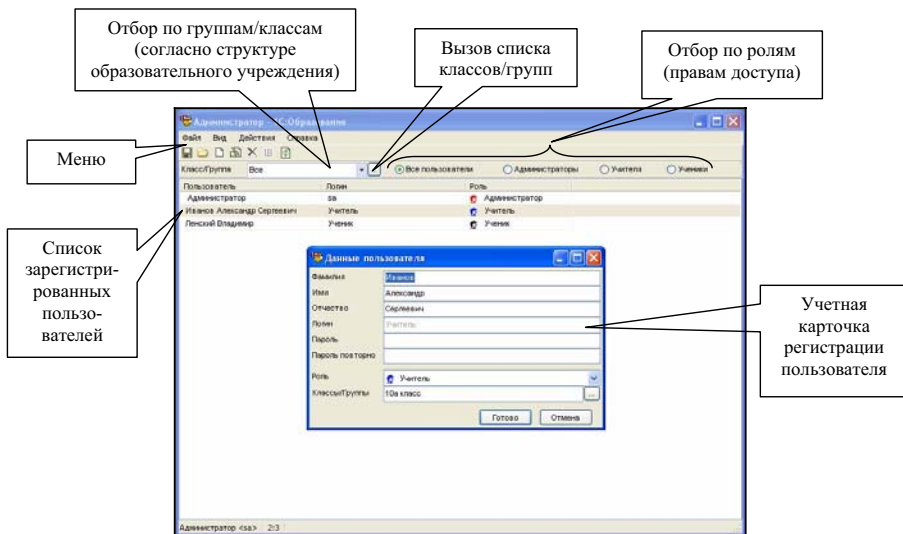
Отбор по группам/классам (согласно структуре образовательного учреждения)

Вызов списка классов/групп

Отбор по ролям (правам доступа)

Администратор - 1С:Образование

Файл Вид Действия Справка

Меню

Класс/Группа Все

Все пользователи Администраторы Учителя Ученики

| Пользователь | Логин | Роль |
|---|---|---|
| Администратор | sa | Администратор |
| Иванов Александр Сергеевич | Учитель | Учитель |
| Ленский Владимир | Ученик | Ученик |

Список зарегистрированных пользователей

Данные пользователя

Фамилия Иванов

Имя Александр

Отчество Сергеевич

Логин Учитель

Пароль

Пароль повторно

Роль Учитель

Классы/Группы 10а класс

Готово Отмена

Учетная карточка регистрации пользователя

Администратор <sa> 2:3